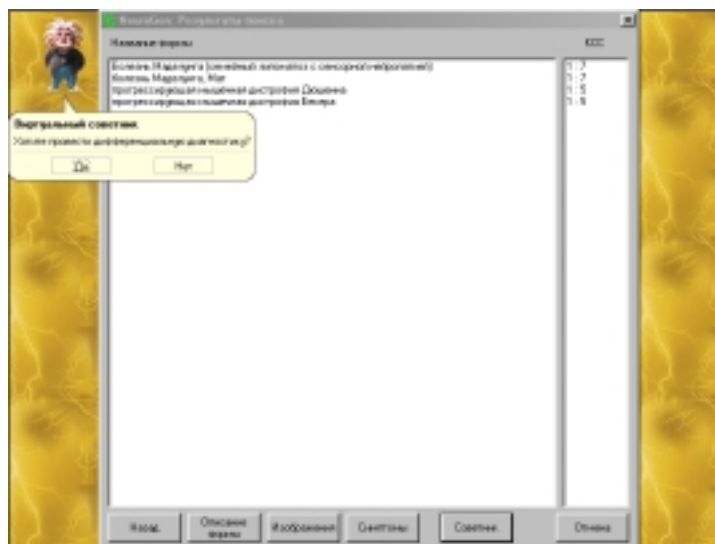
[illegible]: Результаты поиска

Название формы

ККС

Болезнь Марденга (семейный паталогия с сенсорной невропатией)
Болезнь Марденга, Мак
прогрессирующая мышечная дистрофия Дюшенна
прогрессирующая мышечная дистрофия Беккера

1 : 7
1 : 7
1 : 5
1 : 5

Виртуальный советник
Хотите провести дифференциальную диагностику?

Да
Нет

Назад
Описание формы
Изображения
Симптомы
Советник
Отмена